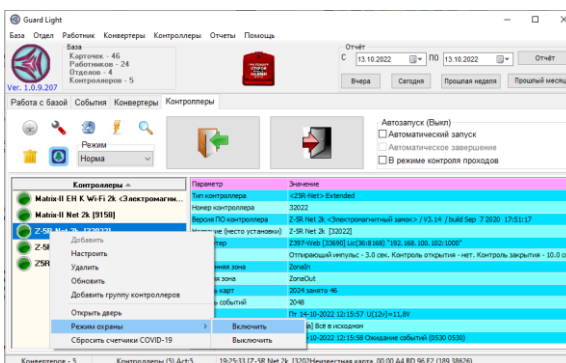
Guard Light

База Отдел Работник Конвертеры Контроллеры Отчеты Помощь

База
Карточек - 46
Работников - 24
Отделов - 4
Контроллеров - 5

Ver. 1.0.9.207

Отчёт
С 13.10.2022 ПО 13.10.2022 Отчёт
Вчера Сегодня Прошлая неделя Прошлый месяц

Работа с базой События Конвертеры Контроллеры

Режим
Норма

Автозапуск (Выкл)
Автоматический запуск
Автоматическое завершение
В режиме контроля проходов

| Контроллеры | Параметр | Значение |
|---|---|---|
| Matrix-II EH K Wi-Fi 2k <Электромагнит | Тип контроллера | <Z5R-Net> Extended |
| Matrix-II Net 2k [9158] | Номер контроллера | 32022 |
| Z-5R Net 2k [32022] | Версия ПО контроллера | Z-5R Net 2k <Электромагнитный замок> / V3.14 / build Sep 7 2020 17:51:17 |
| Z-5R | Название (место установки) | Z-5R Net 2k [32022] |
| Z5R | | Z397-Web [33690] Lic[36:8:168] "192.168.100.102:1000" |
| | | Отпирающий импульс - 3.0 сек. Контроль открытия - нет. Контроль закрытия - 10.0 се |
| | зона | ZonaIn |
| | зона | ZonaOut |
| | карт | 2024 занято 46 |
| | событий | 2048 |
| | | Пт 14-10-2022 12:15:57 U(12v)=11.8V |
| | | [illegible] Всё в исходном |
| | | 14-10-2022 12:15:58 Ожидание событий (0530 0530) |

Добавить
Настроить
Удалить
Обновить
Добавить группу контроллеров
Открыть дверь
Режим охраны
Сбросить счетчики COVID-19

Включить
Выключить

Конвертеры - 3 Контроллеры (5) Act:5 19:25:33 [Z-5R Net 2k 3202]Неизвестная карта 00 00 A4 BD 96 E2 (189 38676)